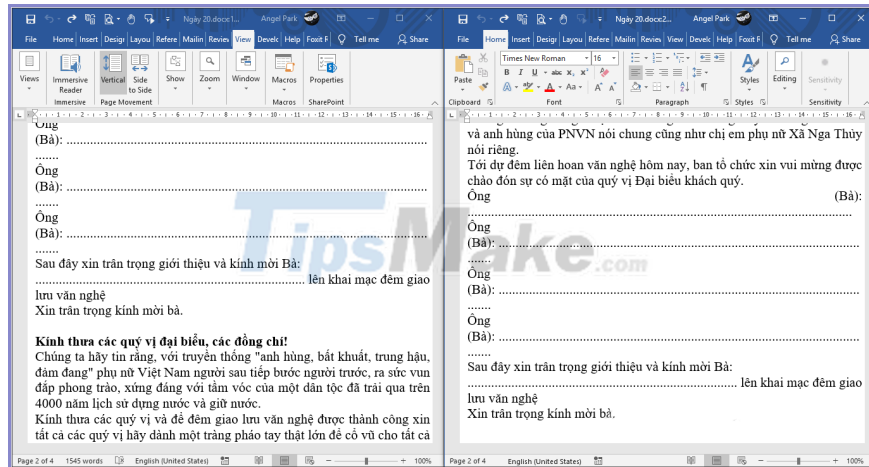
Ngày 20.docx Angel Park

File Home Insert Design Layou Refere Mailin Review View Develc Help Foxit F Tell me Share

Views Immersive Reader Vertical Side to Side Show Zoom Window Macros Properties

Immersive Page Movement Macros SharePoint

Ông

(Bà): .......................................................................................................

.......

Ông

(Bà): .......................................................................................................

.......

Ông

(Bà): .......................................................................................................

.......

Sau đây xin trân trọng giới thiệu và kính mời Bà: ................................................................................... lên khai mạc đêm giao lưu văn nghệ

Xin trân trọng kính mời bà.

Kính thưa các quý vị đại biểu, các đồng chí!

Chúng ta hãy tin rằng, với truyền thống "anh hùng, bất khuất, trung hậu, đảm đang" phụ nữ Việt Nam người sau tiếp bước người trước, ra sức vun đắp phong trào, xứng đáng với tầm vóc của một dân tộc đã trải qua trên 4000 năm lịch sử dựng nước và giữ nước.

Kính thưa các quý vị và để đêm giao lưu văn nghệ được thành công xin tất cả các quý vị hãy dành một tràng pháo tay thật lớn để cổ vũ cho tất cả

Page 2 of 4 1545 words English (United States) 100%

Ngày 20.docx2... Angel Park

File Home Insert Design Layou Refere Mailin Review View Develc Help Foxit F Tell me Share

Paste Times New Roman 16 Styles Editing Sensitivity

Clipboard Font Paragraph Styles Sensitivity

và anh hùng của PNVN nói chung cũng như chị em phụ nữ Xã Nga Thủy nói riêng.

Tới dự đêm liên hoan văn nghệ hôm nay, ban tổ chức xin vui mừng được chào đón sự có mặt của quý vị Đại biểu khách quý.

Ông (Bà): .......................................................................................................

Ông

(Bà): .......................................................................................................

.......

Ông

(Bà): .......................................................................................................

.......

Ông

(Bà): .......................................................................................................

.......

Sau đây xin trân trọng giới thiệu và kính mời Bà: ................................................................................... lên khai mạc đêm giao lưu văn nghệ

Xin trân trọng kính mời bà.

Page 2 of 4 English (United States) 100%

TipsMake.com